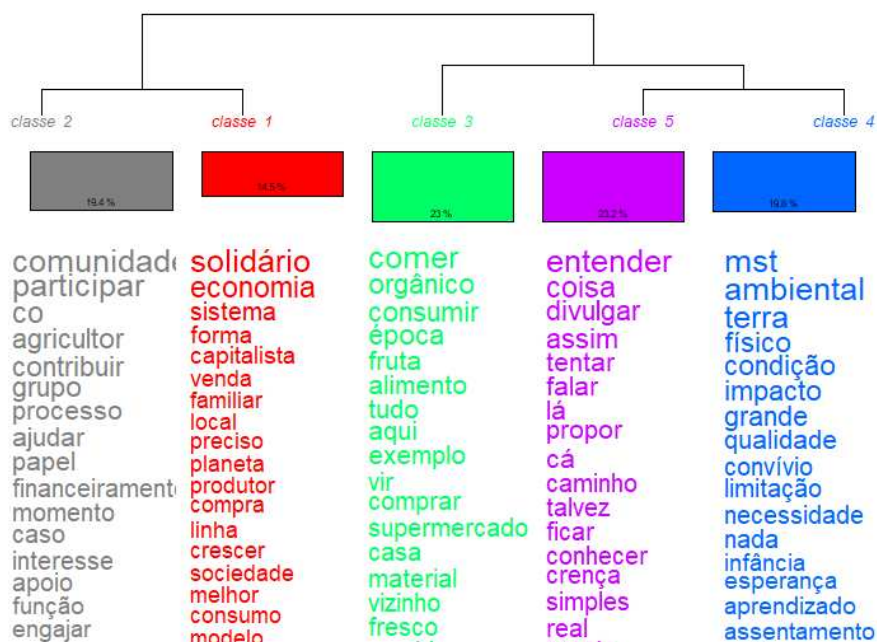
classe 2 classe 1 classe 3 classe 5 classe 4

19.4 % 14.5 % 23 % 23.2 % 19.8 %

comunidade
participar
co
agricultor
contribuir
grupo
processo
ajudar
papel
financeiramente
momento
caso
interesse
apoio
função
engajar

solidário
economia
sistema
forma
capitalista
venda
familiar
local
preciso
planeta
produtor
compra
linha
crescer
sociedade
melhor
consumo
modelo

comer
orgânico
consumir
época
fruta
alimento
tudo
aqui
exemplo
vir
comprar
supermercado
casa
material
vizinho
fresco

entender
coisa
divulgar
assim
tentar
falar
lá
propor
cá
caminho
talvez
ficar
conhecer
crença
simples
real

mst
ambiental
terra
físico
condição
impacto
grande
qualidade
convívio
limitação
necessidade
nada
infância
esperança
aprendizado
assentamento